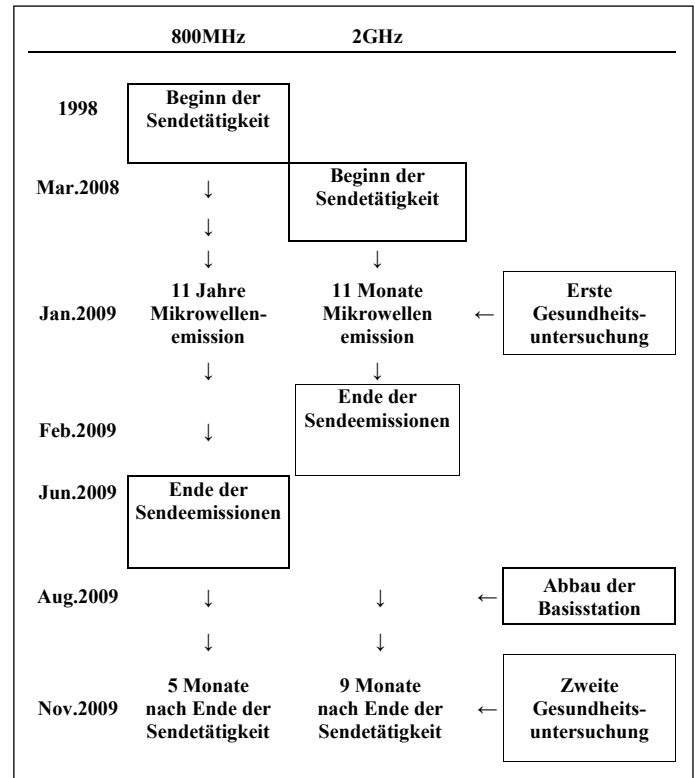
| | 800MHz | 2GHz | | |
|---|---|---|---|---|
| 1998 | Beginn der Sendetätigkeit | | | |
| Mar.2008 | ↓ | Beginn der Sendetätigkeit | | |
| | ↓ | | | |
| | ↓ | ↓ | | |
| Jan.2009 | 11 Jahre Mikrowellenemission | 11 Monate Mikrowellen emission | ← | Erste Gesundheitsuntersuchung |
| | ↓ | ↓ | | |
| Feb.2009 | ↓ | Ende der Sendeemissionen | | |
| Jun.2009 | Ende der Sendeemissionen | | | |
| Aug.2009 | ↓ | ↓ | ← | Abbau der Basisstation |
| | ↓ | ↓ | | |
| Nov.2009 | 5 Monate nach Ende der Sendetätigkeit | 9 Monate nach Ende der Sendetätigkeit | ← | Zweite Gesundheitsuntersuchung |